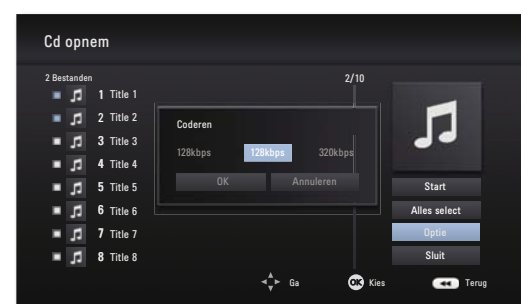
Cd opnem

2 Bestanden

2/10

1 Title 1

2 Title 2

3 Title 3

4 Title 4

5 Title 5

6 Title 6

7 Title 7

8 Title 8

Coderen

128kbps

128kbps

320kbps

OK

Annuleren

Start

Alles select

Optie

Sluit

Ga

OK Kies

Terug